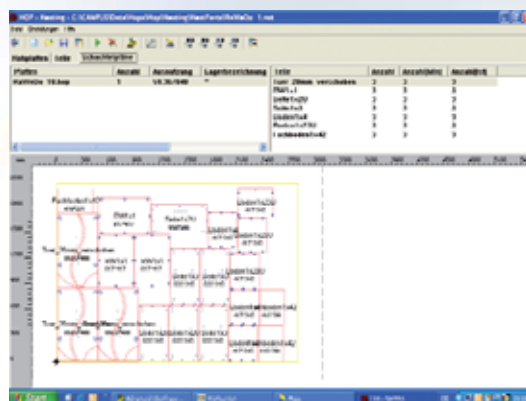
HOP - Nesting - C:\CAMPUS\Data\Hops\Hop\Nesting\Nesting\MusterTeileBeMaDe - 1.nst
Datei Einstellungen Hilfe

Rohplatten Teile Schachtelprotokoll

| Platten | Anzahl | Ausnutzung | Lagerbezeichnung |
|---|---|---|---|
| Rohplatte 19.hop | 1 | 58.36/840 | * |

| Teile | Anzahl | Anzahl(Min) | Anzahl(Ist) |
|---|---|---|---|
| Tuer 20mm verschieben | 2 | 2 | 2 |
| Platt.1 | 3 | 3 | 3 |
| Seite1x2U | 3 | 2 | 3 |
| Seitel1x2 | 3 | 3 | 3 |
| Laden1x2 | 3 | 3 | 3 |
| Rueckw1x2U | 3 | 3 | 3 |
| Laden1x2 | 3 | 3 | 3 |

Tuer_20mm_verschieben
Tuer_20mm_verschieben

Start